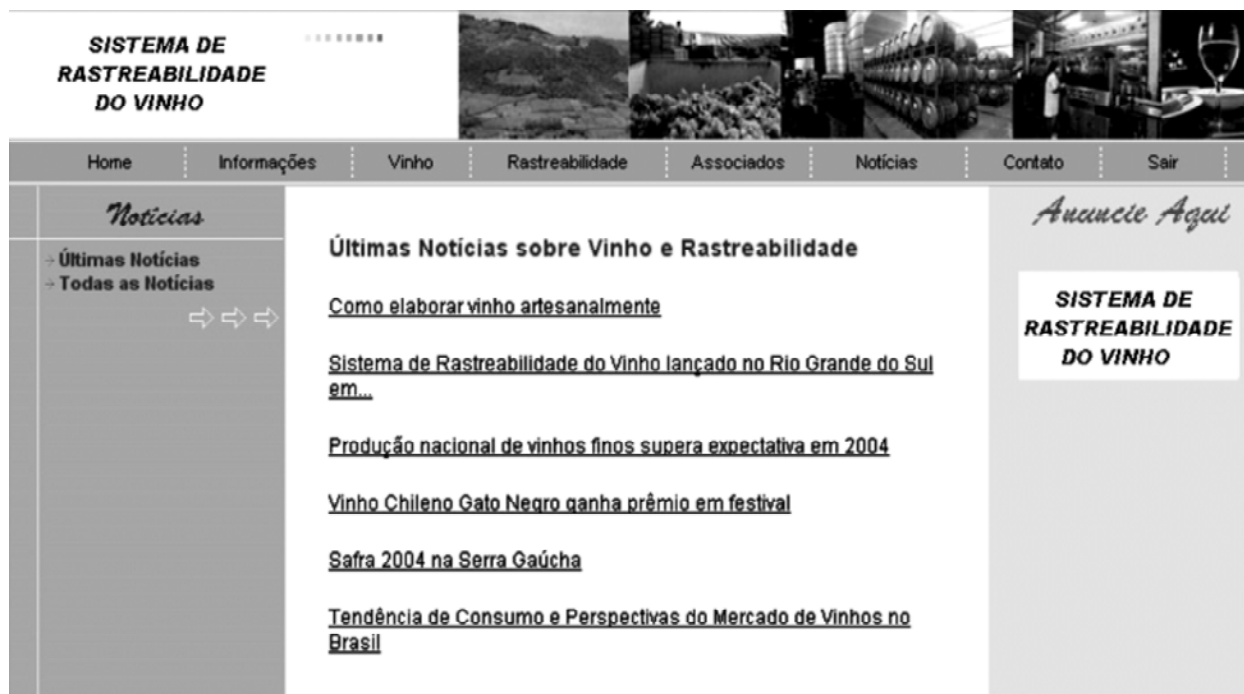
SISTEMA DE RASTREABILIDADE DO VINHO

Home | Informações | Vinho | Rastreabilidade | Associados | Notícias | Contato | Sair

Notícias

→ Últimas Notícias
→ Todas as Notícias

Últimas Notícias sobre Vinho e Rastreabilidade

Como elaborar vinho artesanalmente

Sistema de Rastreabilidade do Vinho lançado no Rio Grande do Sul em...

Produção nacional de vinhos finos supera expectativa em 2004

Vinho Chileno Gato Negro ganha prêmio em festival

Safra 2004 na Serra Gaúcha

Tendência de Consumo e Perspectivas do Mercado de Vinhos no Brasil

Anuncie Aqui

SISTEMA DE RASTREABILIDADE DO VINHO